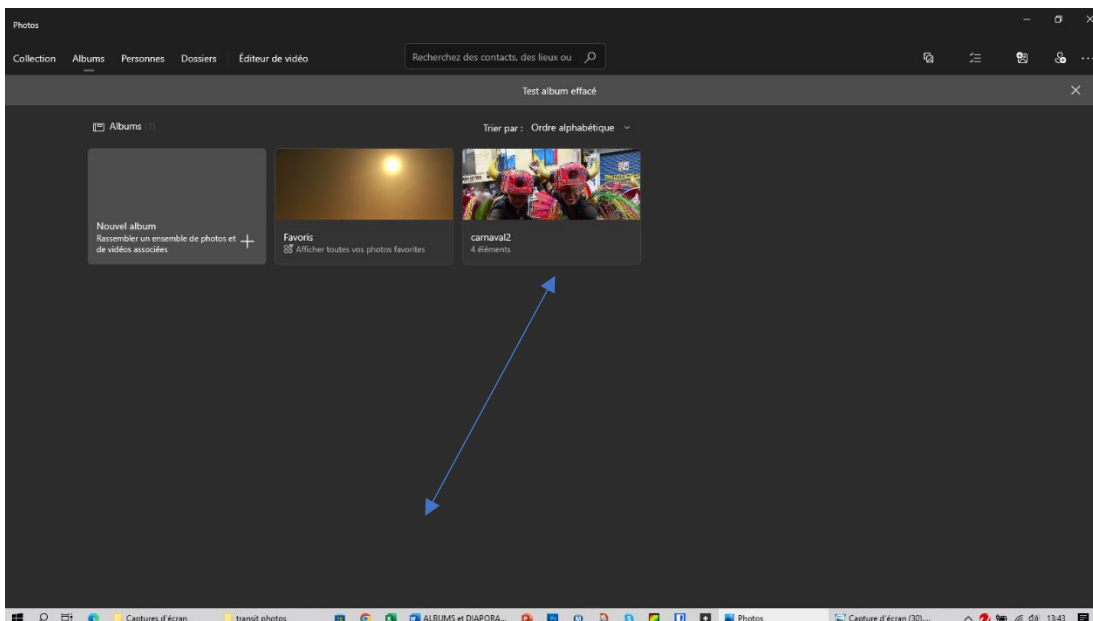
Photos

Collection Albums Personnes Dossiers Éditeur de vidéo

Recherchez des contacts, des lieux ou

Test album effacé

Albums (1)

Trier par : Ordre alphabétique

Nouvel album
Rassembler un ensemble de photos et de vidéos associées

Favoris
Afficher toutes vos photos favorites

carnaval2
4 éléments

Captures d'écran transit photos ALBUMS et DIAPORA... Photos Capture d'écran (30)... 13:43